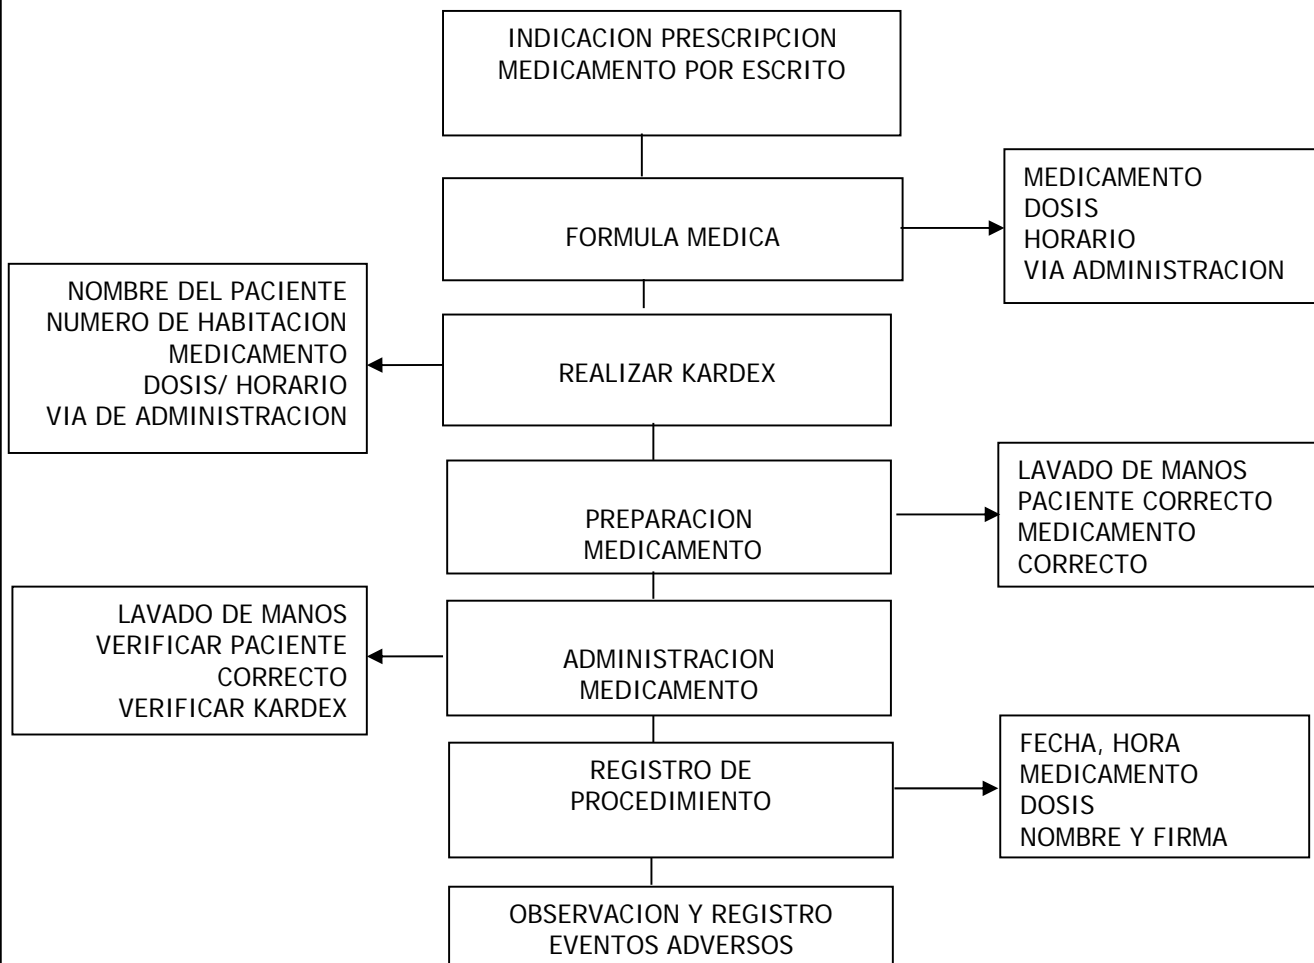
INDICACION PRESCRIPCION
MEDICAMENTO POR ESCRITO

FORMULA MEDICA

MEDICAMENTO
DOSIS
HORARIO
VIA ADMINISTRACION

REALIZAR KARDEX

NOMBRE DEL PACIENTE
NUMERO DE HABITACION
MEDICAMENTO
DOSIS/ HORARIO
VIA DE ADMINISTRACION

PREPARACION
MEDICAMENTO

LAVADO DE MANOS
PACIENTE CORRECTO
MEDICAMENTO
CORRECTO

ADMINISTRACION
MEDICAMENTO

LAVADO DE MANOS
VERIFICAR PACIENTE
CORRECTO
VERIFICAR KARDEX

REGISTRO DE
PROCEDIMIENTO

FECHA, HORA
MEDICAMENTO
DOSIS
NOMBRE Y FIRMA

OBSERVACION Y REGISTRO
EVENTOS ADVERSOS